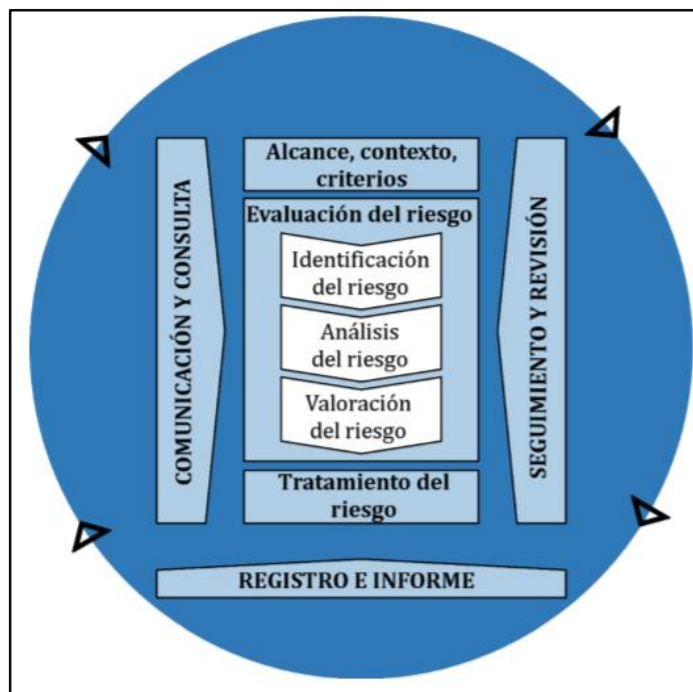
COMUNICACIÓN Y CONSULTA

Alcance, contexto, criterios

Evaluación del riesgo

Identificación del riesgo

Análisis del riesgo

Valoración del riesgo

Tratamiento del riesgo

SEGUIMIENTO Y REVISIÓN

REGISTRO E INFORME